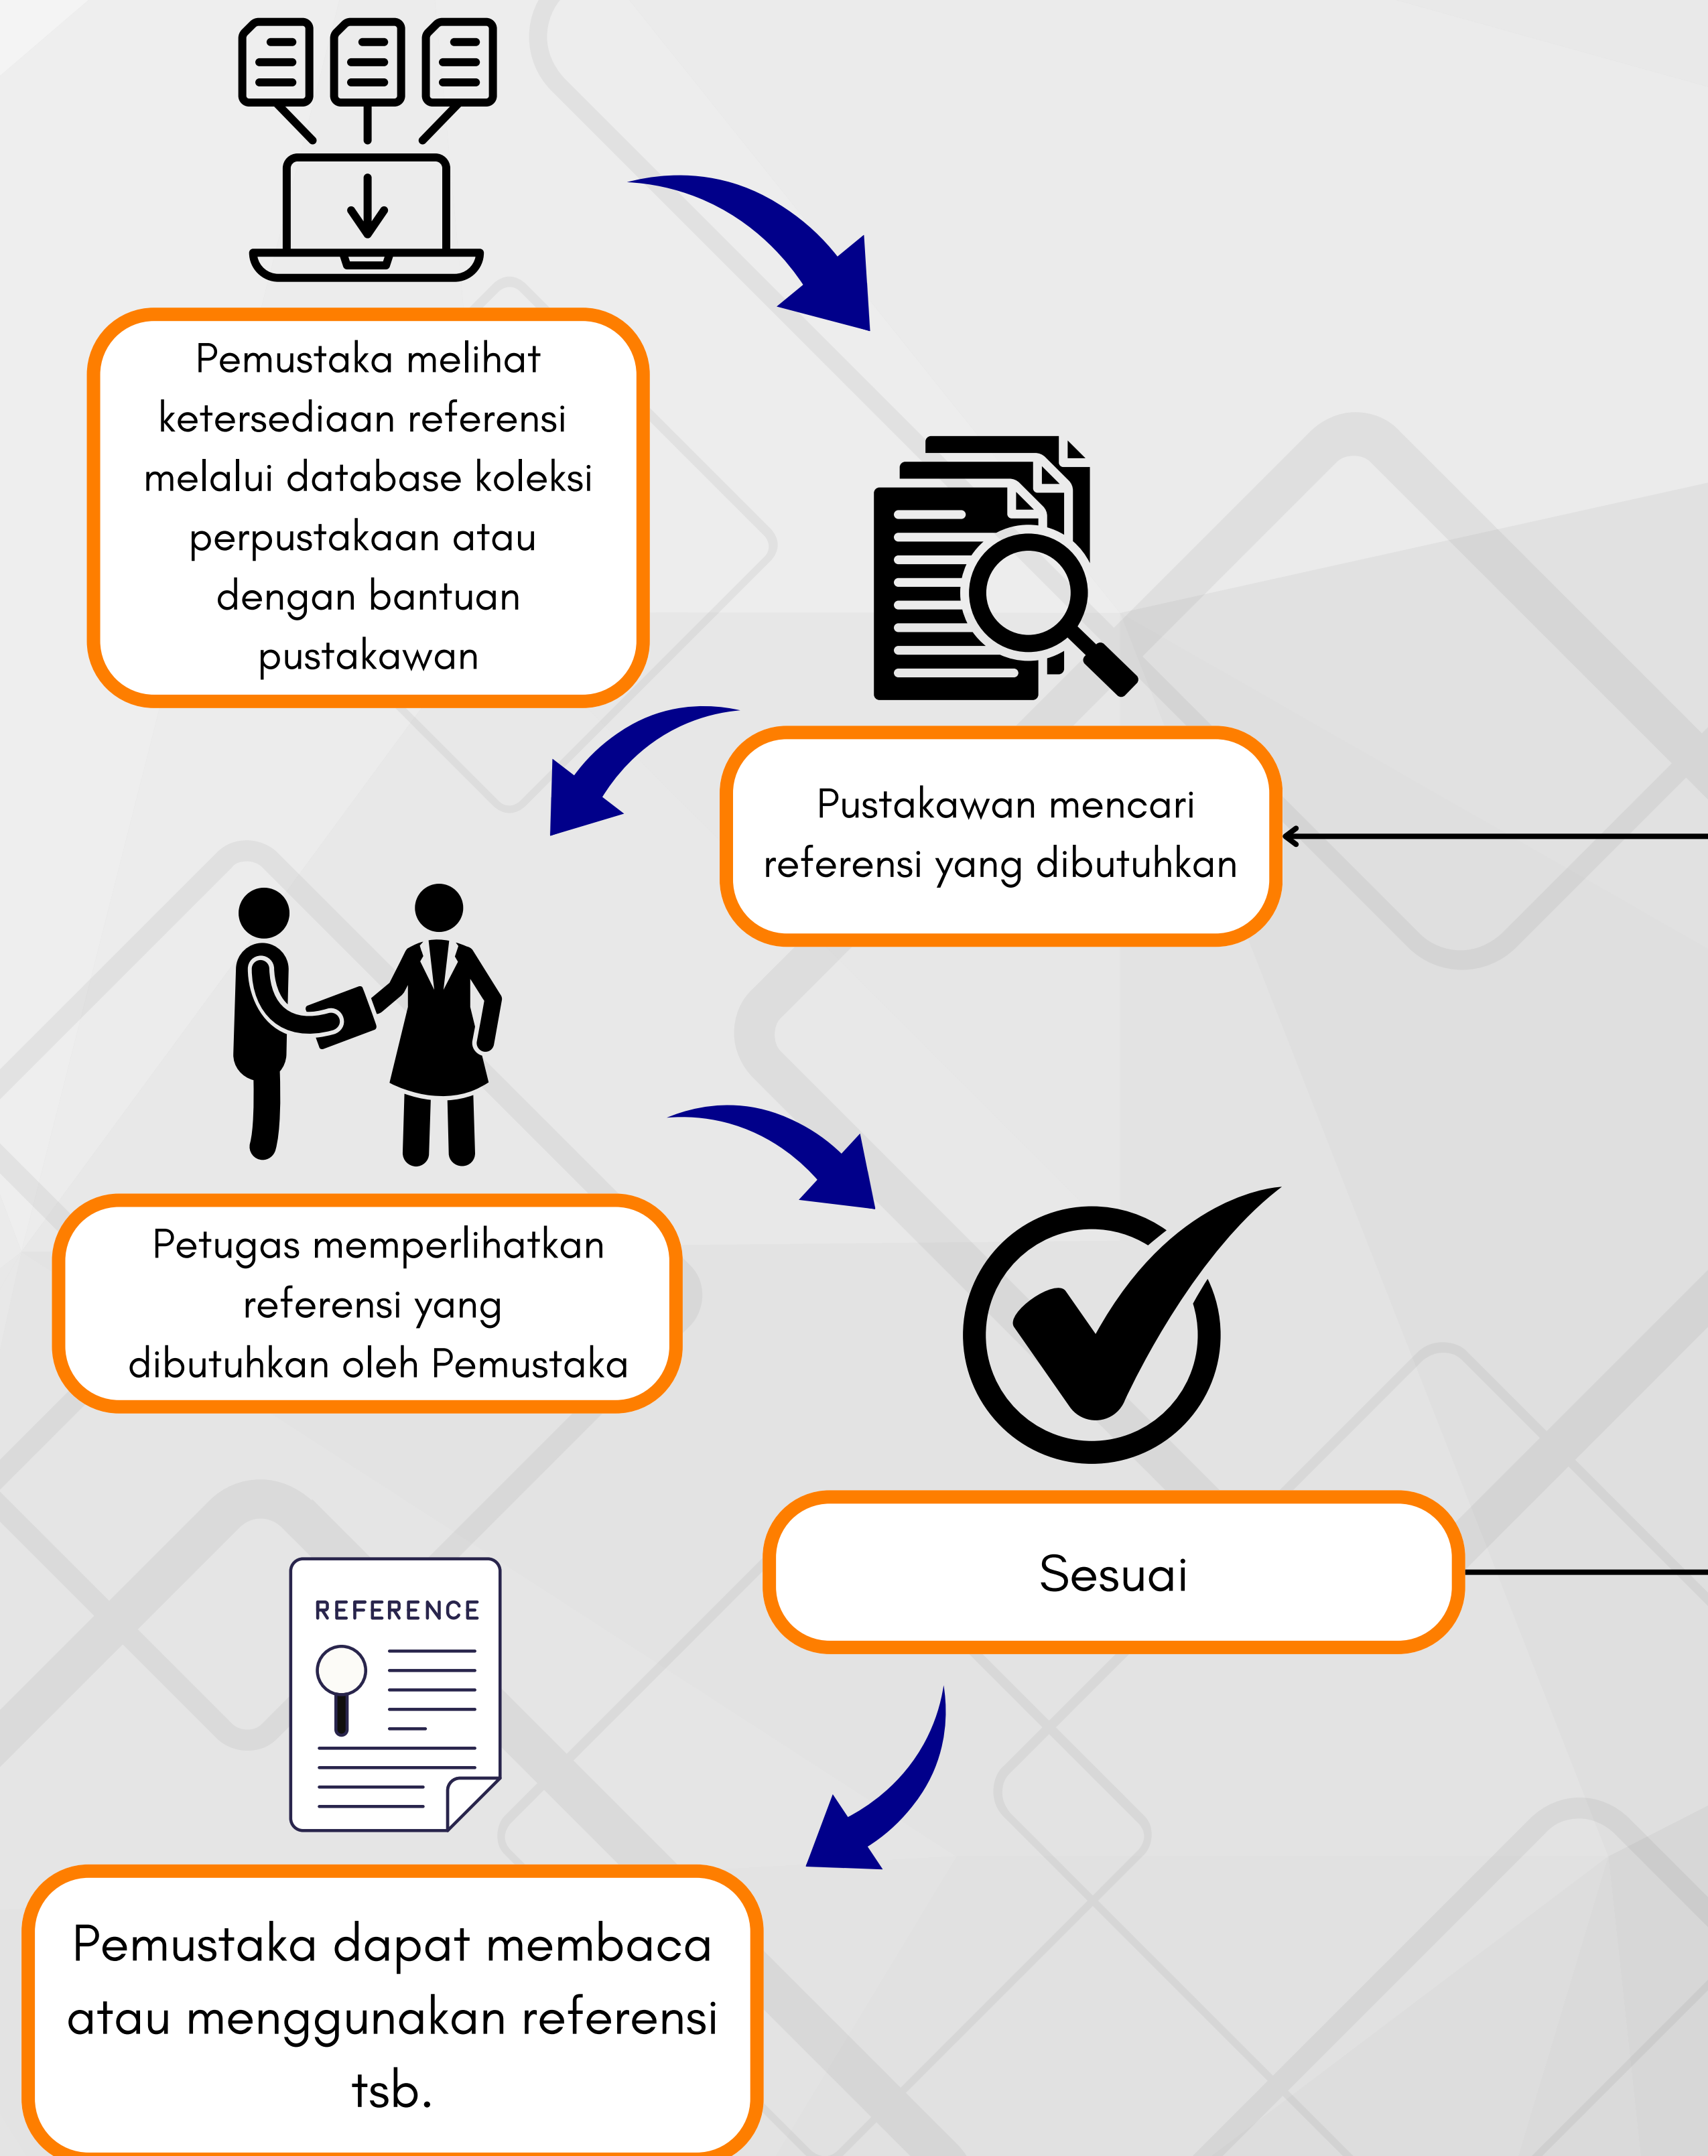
Pemustaka melihat ketersediaan referensi melalui database koleksi perpustakaan atau dengan bantuan pustakawan

Pustakawan mencari referensi yang dibutuhkan

Petugas memperlihatkan referensi yang dibutuhkan oleh Pemustaka

Sesuai

REFERENCE

Pemustaka dapat membaca atau menggunakan referensi tsb.